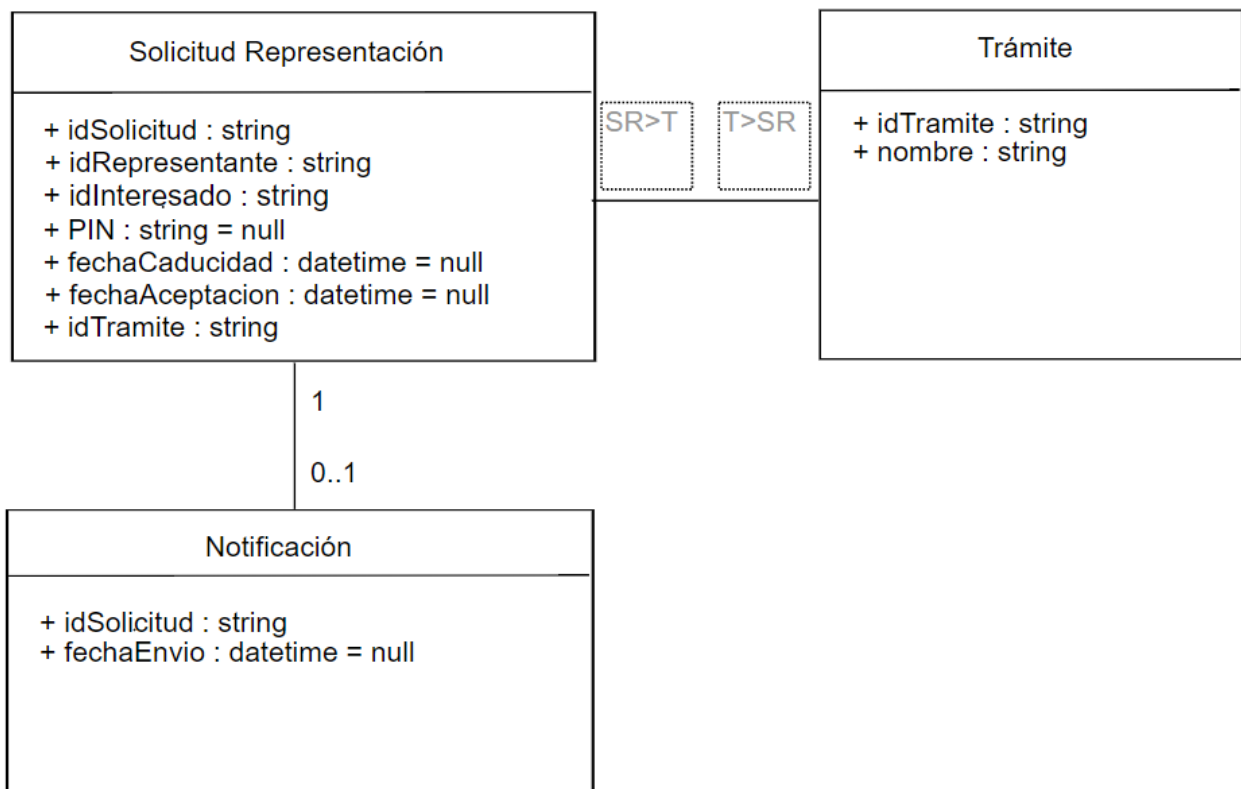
Solicitud Representación

+ idSolicitud : string
+ idRepresentante : string
+ idInteresado : string
+ PIN : string = null
+ fechaCaducidad : datetime = null
+ fechaAceptacion : datetime = null
+ idTramite : string

SR>T

T>SR

Trámite

+ idTramite : string
+ nombre : string

1

0..1

Notificación

+ idSolicitud : string
+ fechaEnvio : datetime = null